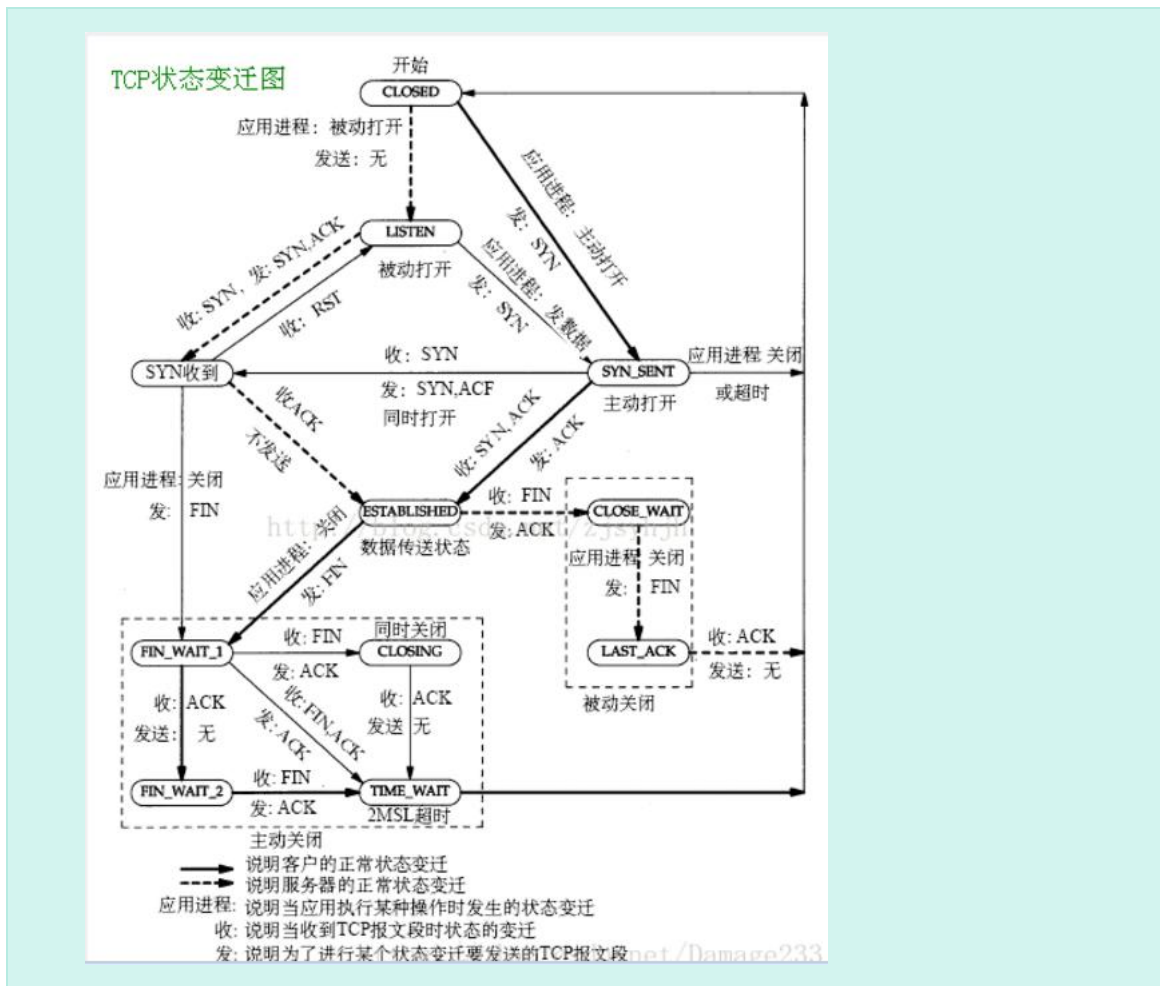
TCP状态变迁图

开始
CLOSED

应用进程：被动打开
发送：无

应用进程：主动打开
发：SYN

LISTEN
被动打开

收：SYN，发：SYN,ACK
收：RST

应用进程：发数据
发：SYN

SYN收到
收：SYN
发：SYN,ACF
同时打开

SYN_SENT
主动打开

应用进程 关闭
或超时

收ACK
不发送

收：SYN,ACK
发：ACK

应用进程：关闭
发：FIN

ESTABLISHED
数据传送状态

收：FIN
发：ACK

CLOSE_WAIT
应用进程 关闭
发：FIN

LAST_ACK
收：ACK
发送：无

被动关闭

应用进程：关闭
发：FIN

FIN_WAIT_1
收：FIN
发：ACK
同时关闭
CLOSING

收：ACK
发送：无

收：FIN,ACK
发：ACK

收：ACK
发送 无

FIN_WAIT_2
收：FIN
发：ACK
TIME_WAIT
2MSL超时

主动关闭

说明客户的正常状态变迁
说明服务器的正常状态变迁
应用进程：说明当应用执行某种操作时发生的状态变迁
收：说明当收到TCP报文段时状态的变迁
发：说明为了进行某个状态变迁要发送的TCP报文段

http://blog.csdn.net/zjsxxjh
net/Damage233